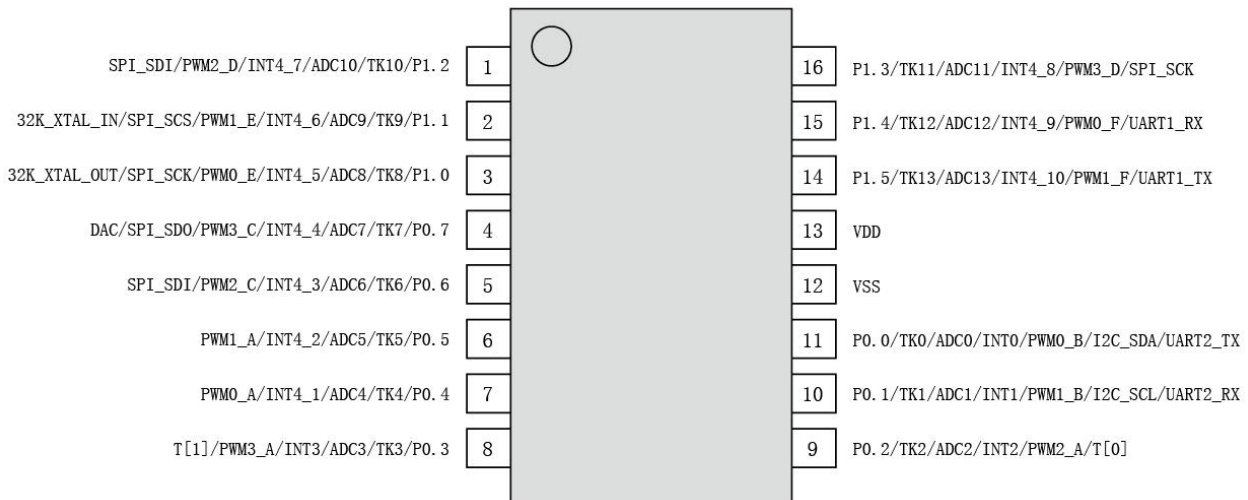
SPI_SDI/PWM2_D/INT4_7/ADC10/TK10/P1.2 1
32K_XTAL_IN/SPI_SCS/PWM1_E/INT4_6/ADC9/TK9/P1.1 2
32K_XTAL_OUT/SPI_SCK/PWM0_E/INT4_5/ADC8/TK8/P1.0 3
DAC/SPI_SDO/PWM3_C/INT4_4/ADC7/TK7/P0.7 4
SPI_SDI/PWM2_C/INT4_3/ADC6/TK6/P0.6 5
PWM1_A/INT4_2/ADC5/TK5/P0.5 6
PWM0_A/INT4_1/ADC4/TK4/P0.4 7
T[1]/PWM3_A/INT3/ADC3/TK3/P0.3 8

16 P1.3/TK11/ADC11/INT4_8/PWM3_D/SPI_SCK
15 P1.4/TK12/ADC12/INT4_9/PWM0_F/UART1_RX
14 P1.5/TK13/ADC13/INT4_10/PWM1_F/UART1_TX
13 VDD
12 VSS
11 P0.0/TK0/ADC0/INT0/PWM0_B/I2C_SDA/UART2_TX
10 P0.1/TK1/ADC1/INT1/PWM1_B/I2C_SCL/UART2_RX
9 P0.2/TK2/ADC2/INT2/PWM2_A/T[0]